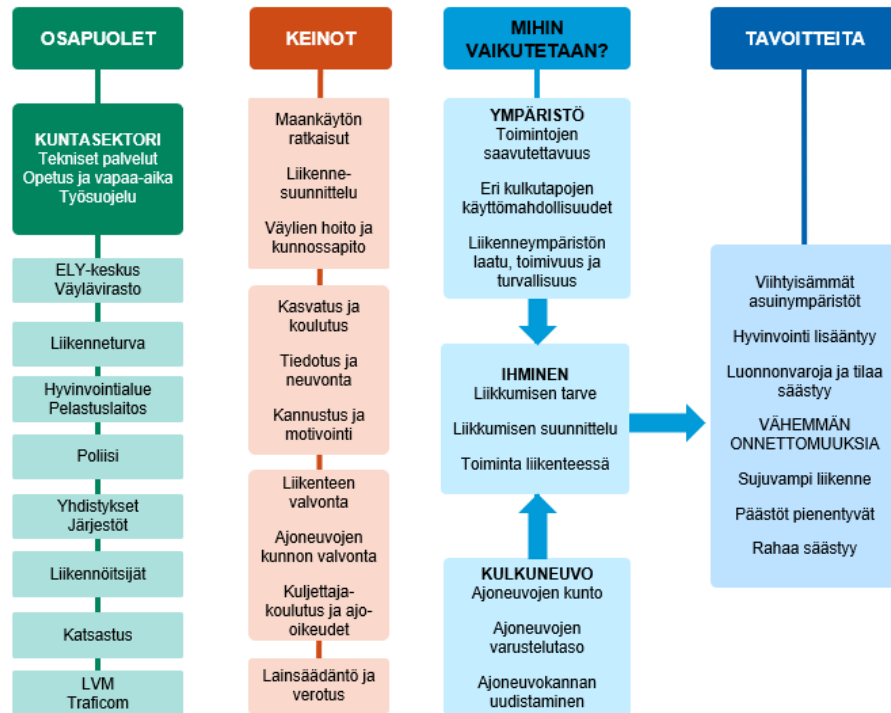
OSAPUOLET

KUNTASEKTORI
Tekniset palvelut
Opetus ja vapaa-aika
Työsuojelu

ELY-keskus
Väylävirasto

Liikenneturva

Hyvinvointialue
Pelastuslaitos

Poliisi

Yhdistykset
Järjestöt

Liikennöitsijät

Katsastus

LVM
Traficom

KEINOT

Maankäytön ratkaisut

Liikennesuunnittelu

Väylien hoito ja kunnossapito

Kasvatus ja koulutus

Tiedotus ja neuvonta

Kannustus ja motivointi

Liikenteen valvonta

Ajoneuvojen kunnon valvonta

Kuljettajakoulutus ja ajo-oikeudet

Lainsäädäntö ja verotus

MIHIN VAIKUTETAAN?

YMPÄRISTÖ
Toimintojen saavutettavuus

Eri kulkutapojen käyttömahdollisuudet

Liikenneympäristön laatu, toimivuus ja turvallisuus

IHMINEN
Liikkumisen tarve

Liikkumisen suunnittelu

Toiminta liikenteessä

KULKUNEUVO
Ajoneuvojen kunto

Ajoneuvojen varustelutaso

Ajoneuvokannan uudistaminen

TAVOITTEITA

Viihtyisämmät asuinympäristöt

Hyvinvointi lisääntyy

Luonnonvaroja ja tilaa säästyy

VÄHEMMÄN ONNETTOMUUKSIA

Sujuvampi liikenne

Päästöt pienentyvät

Rahaa säästyy